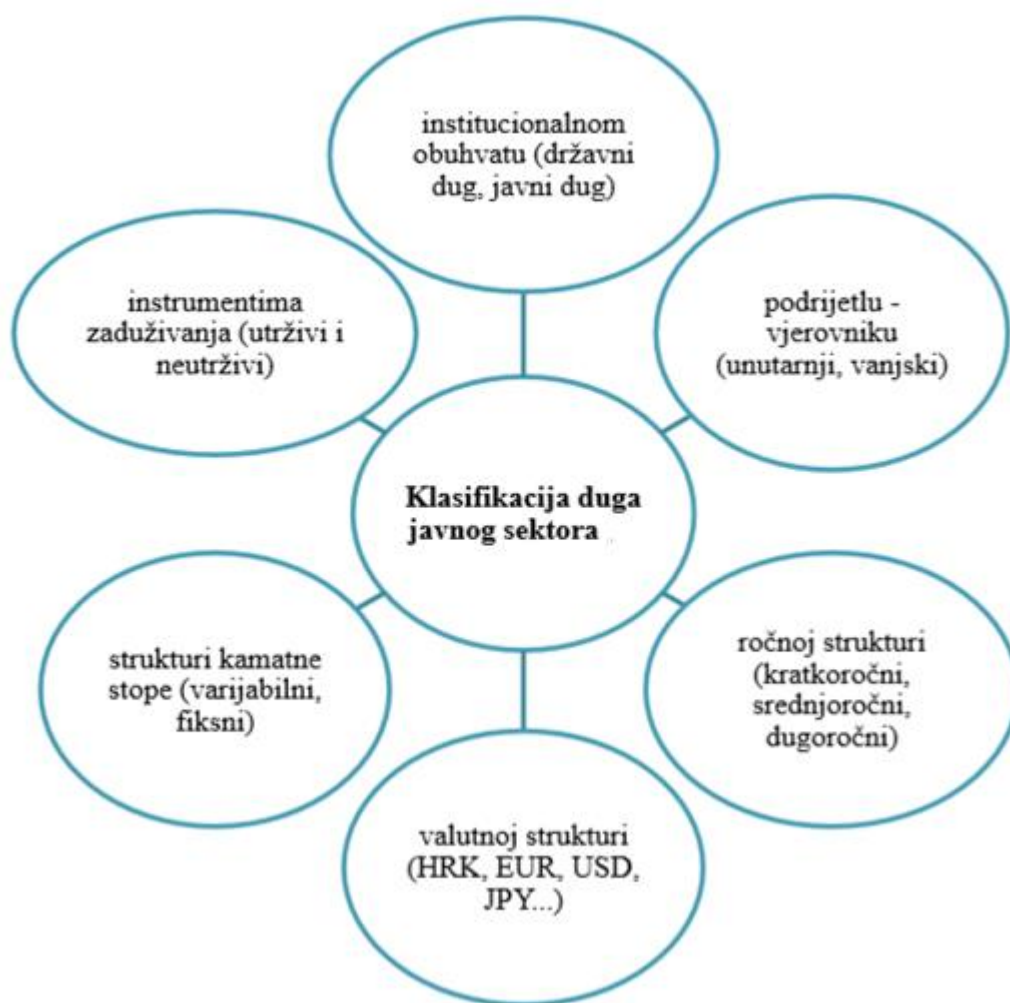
institucionalnom obuhvatu (državni dug, javni dug)

instrumentima zaduživanja (utrživi i neutrživi)

podrijetlu - vjerovniku (unutarnji, vanjski)

Klasifikacija duga javnog sektora

strukturi kamatne stope (varijabilni, fiksni)

ročnoj strukturi (kratkoročni, srednjoročni, dugoročni)

valutnoj strukturi (HRK, EUR, USD, JPY...)